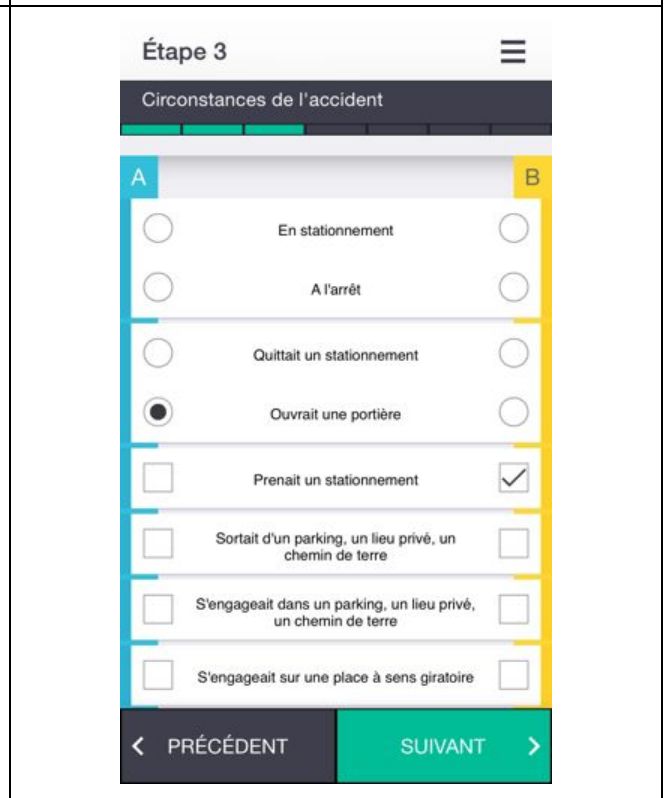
Étape 3

Circonstances de l'accident

A

B

En stationnement

A l'arrêt

Quittait un stationnement

Ouvrait une portière

Prenait un stationnement

Sortait d'un parking, un lieu privé, un chemin de terre

S'engageait dans un parking, un lieu privé, un chemin de terre

S'engageait sur une place à sens giratoire

< PRÉCÉDENT

SUIVANT >